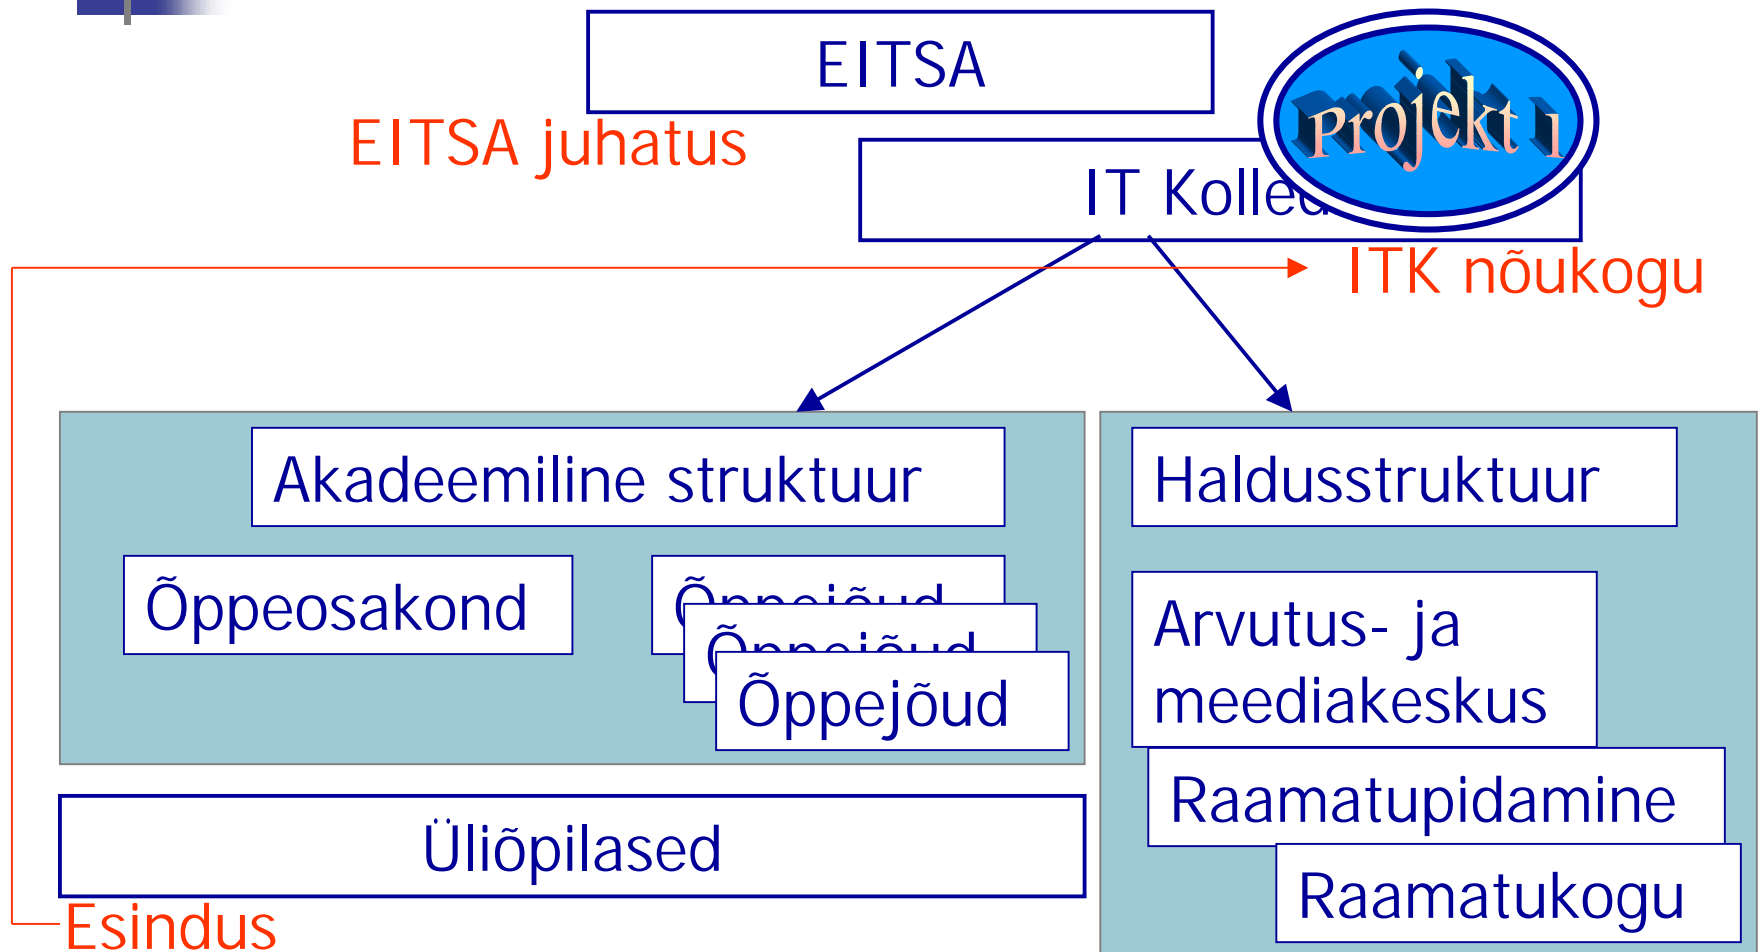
EITSA

EITSA juhatus

IT Kolle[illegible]

Projekt 1

ITK nõukogu

Akadeemiline struktuur

Õppeosakond

Õ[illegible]

Õ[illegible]

Õppejõud

Haldusstruktuur

Arvutus- ja meediakeskus

Raamatupidamine

Raamatukogu

Üliõpilased

Esindus